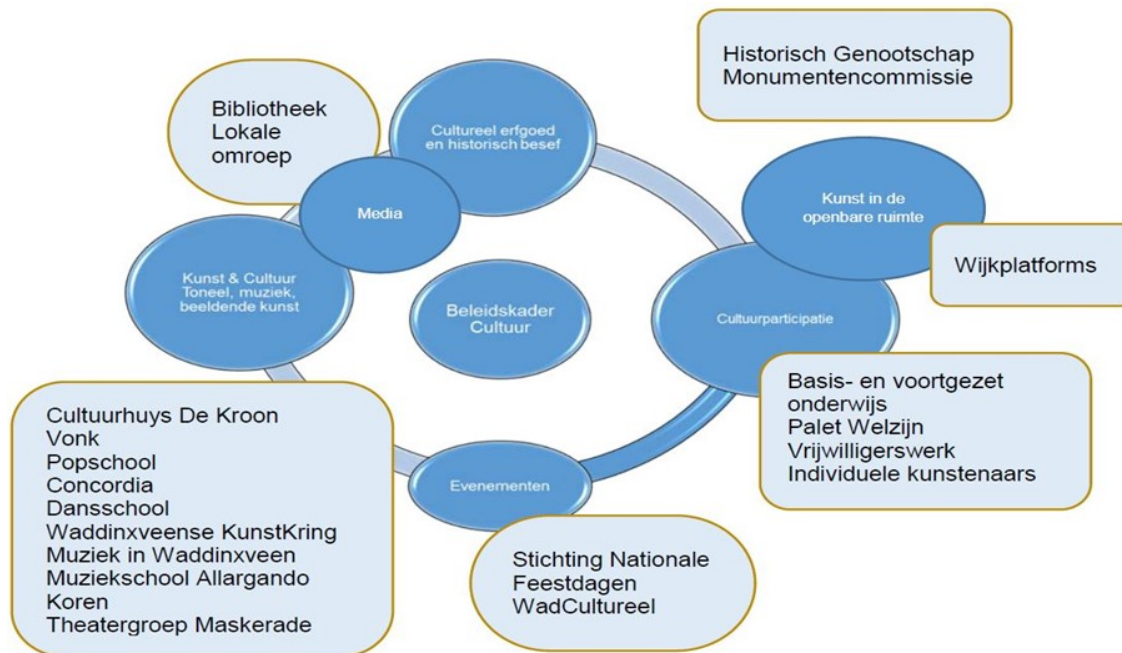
Historisch Genootschap
Monumentencommissie

Bibliotheek
Lokale
omroep

Cultureel erfgoed en historisch besef

Media

Kunst in de openbare ruimte

Wijkplatforms

Kunst & Cultuur
Toneel, muziek, beeldende kunst

Beleidskader Cultuur

Cultuurparticipatie

Basis- en voortgezet onderwijs
Palet Welzijn
Vrijwilligerswerk
Individuele kunstenaars

Cultuurhuys De Kroon
Vonk
Popschool
Concordia
Dansschool
Waddinxveense KunstKring
Muziek in Waddinxveen
Muziekschool Allargando
Koren
Theatergroep Maskerade

Evenementen

Stichting Nationale
Feestdagen
WadCultureel